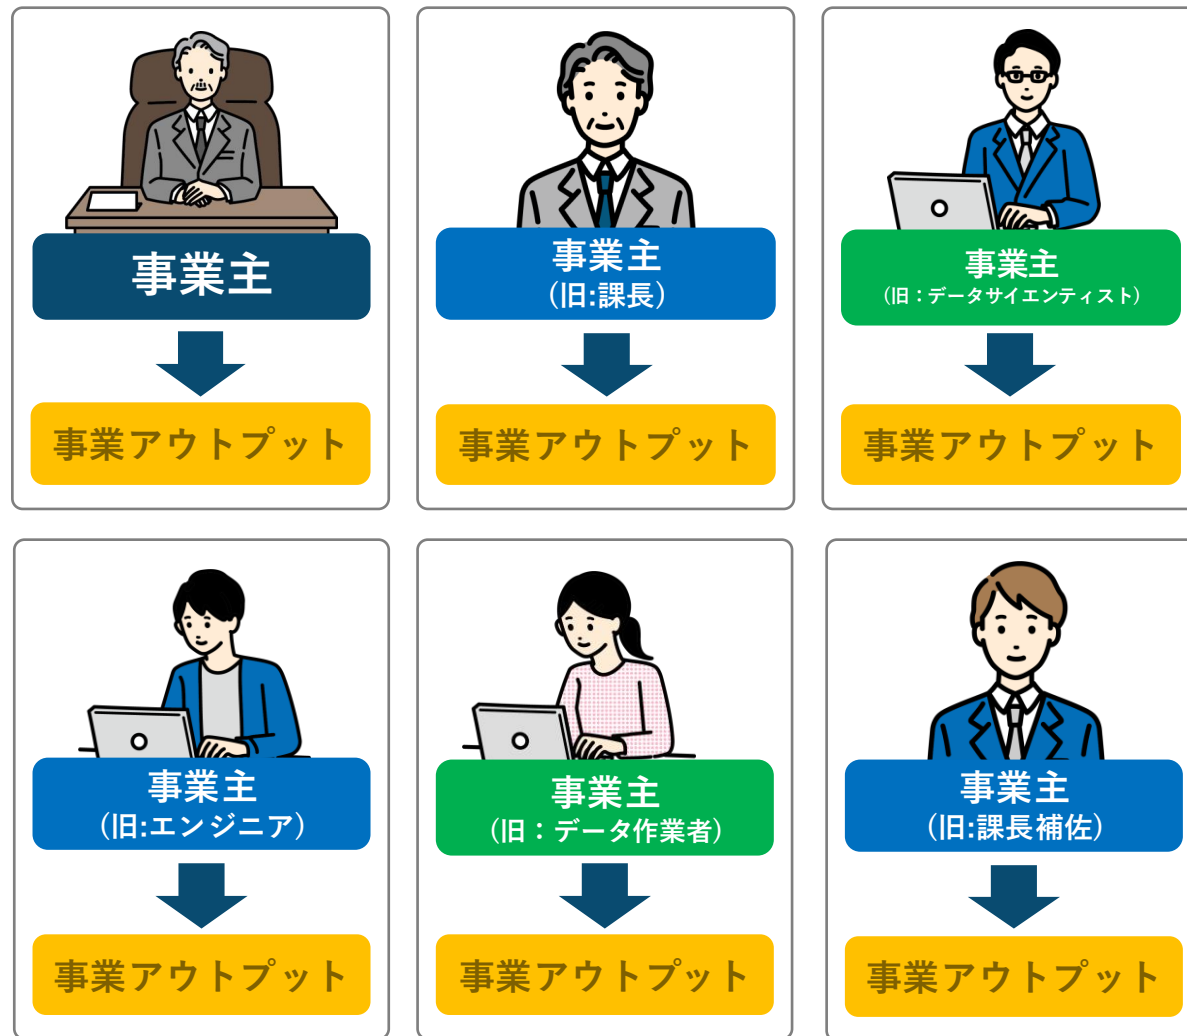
事業主

事業アウトプット

事業主
(旧:課長)

事業アウトプット

事業主
(旧:データサイエンティスト)

事業アウトプット

事業主
(旧:エンジニア)

事業アウトプット

事業主
(旧:データ作業者)

事業アウトプット

事業主
(旧:課長補佐)

事業アウトプット